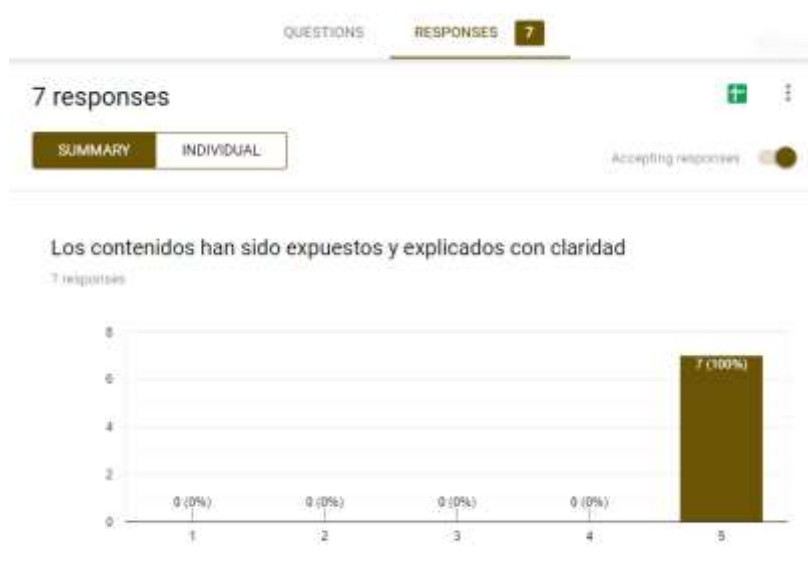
QUESTIONS RESPONSES 7

7 responses

SUMMARY INDIVIDUAL

Accepting responses

Los contenidos han sido expuestos y explicados con claridad

7 responses

8
6
4
2
0

0 (0%) 0 (0%) 0 (0%) 0 (0%) 7 (100%)

1 2 3 4 5